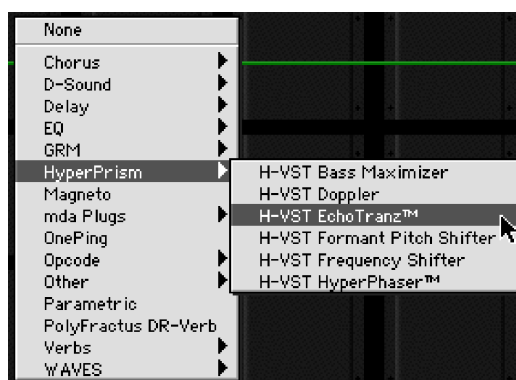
None
Chorus
D-Sound
Delay
EQ
GRM
HyperPrism
Magneto
mda Plugs
OnePing
Opcode
Other
Parametric
PolyFractus DR-Verb
Verbs
WAVES

H-VST Bass Maximizer
H-VST Doppler
H-VST EchoTranz™
H-VST Formant Pitch Shifter
H-VST Frequency Shifter
H-VST HyperPhaser™